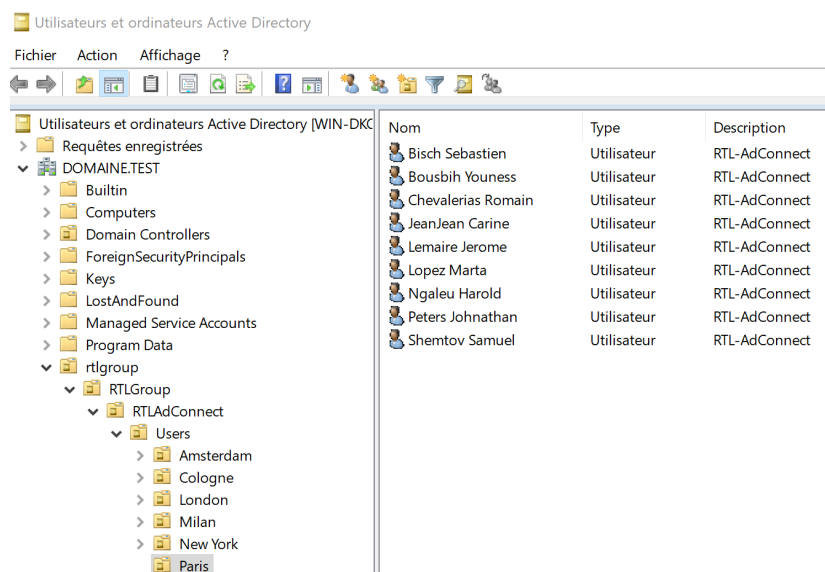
Utilisateurs et ordinateurs Active Directory

Fichier Action Affichage ?

Utilisateurs et ordinateurs Active Directory [WIN-DKC
Requêtes enregistrées
DOMAINE.TEST
Builtin
Computers
Domain Controllers
ForeignSecurityPrincipals
Keys
LostAndFound
Managed Service Accounts
Program Data
rtlgroup
RTLGroup
RTLAdConnect
Users
Amsterdam
Cologne
London
Milan
New York
Paris

| Nom | Type | Description |
|---|---|---|
| Bisch Sebastien | Utilisateur | RTL-AdConnect |
| Bousbih Youness | Utilisateur | RTL-AdConnect |
| Chevalerias Romain | Utilisateur | RTL-AdConnect |
| JeanJean Carine | Utilisateur | RTL-AdConnect |
| Lemaire Jerome | Utilisateur | RTL-AdConnect |
| Lopez Marta | Utilisateur | RTL-AdConnect |
| Ngaleu Harold | Utilisateur | RTL-AdConnect |
| Peters Johnathan | Utilisateur | RTL-AdConnect |
| Shemtov Samuel | Utilisateur | RTL-AdConnect |